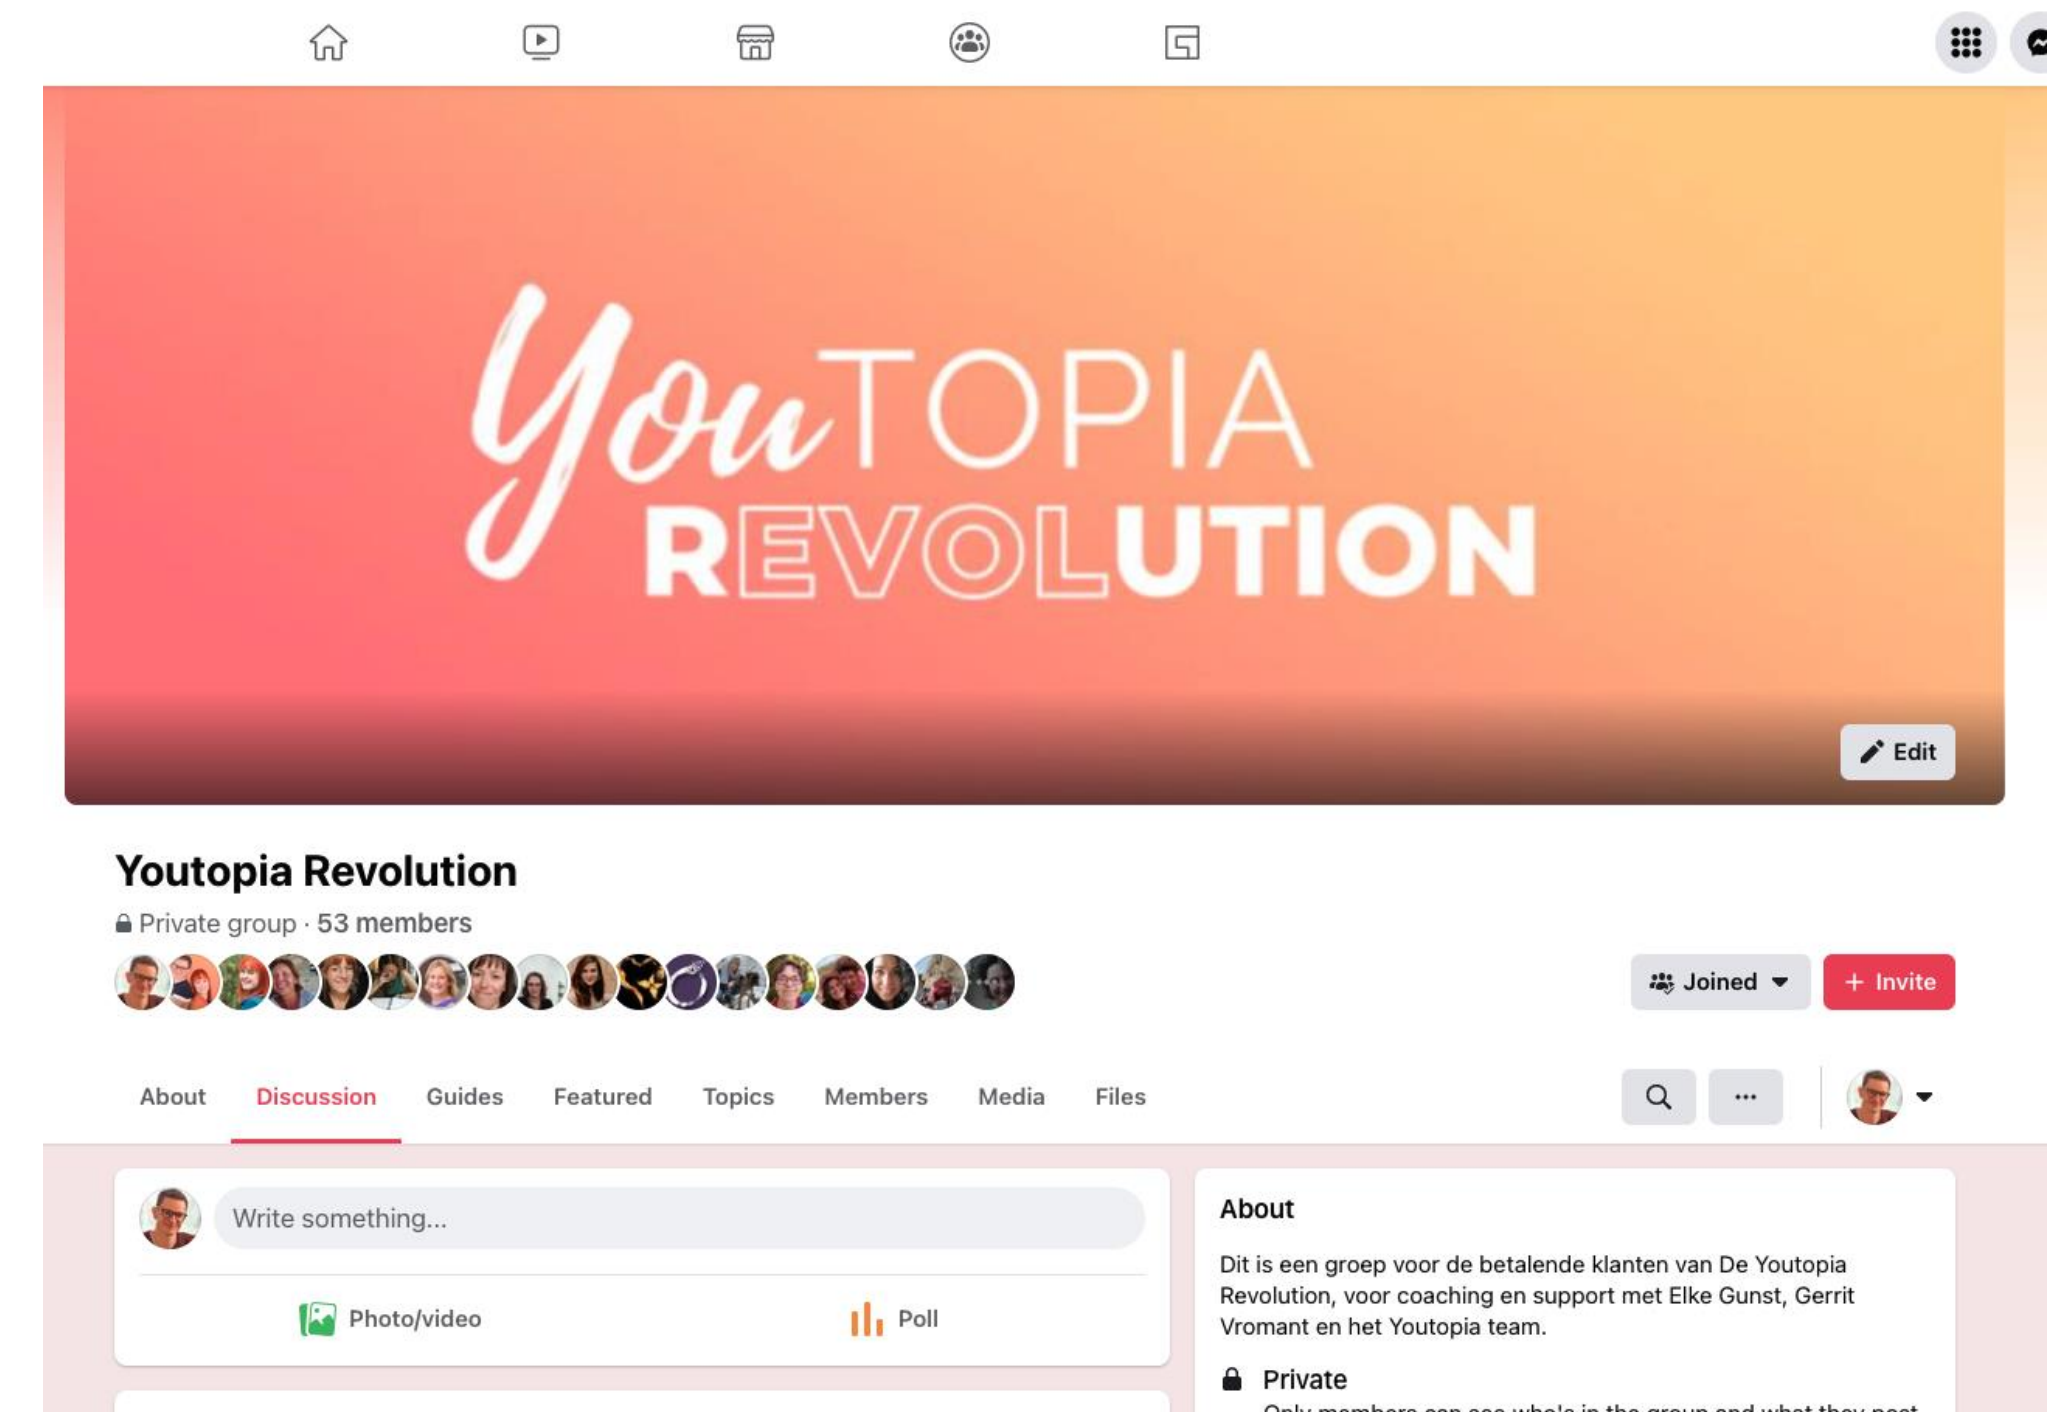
YouTOPIA
REVOLUTION

Edit

Youtopia Revolution

Private group · 53 members

Joined

+ Invite

About Discussion Guides Featured Topics Members Media Files

Write something...

Photo/video

Poll

About

Dit is een groep voor de betalende klanten van De Youtopia Revolution, voor coaching en support met Elke Gunst, Gerrit Vromant en het Youtopia team.

Private

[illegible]